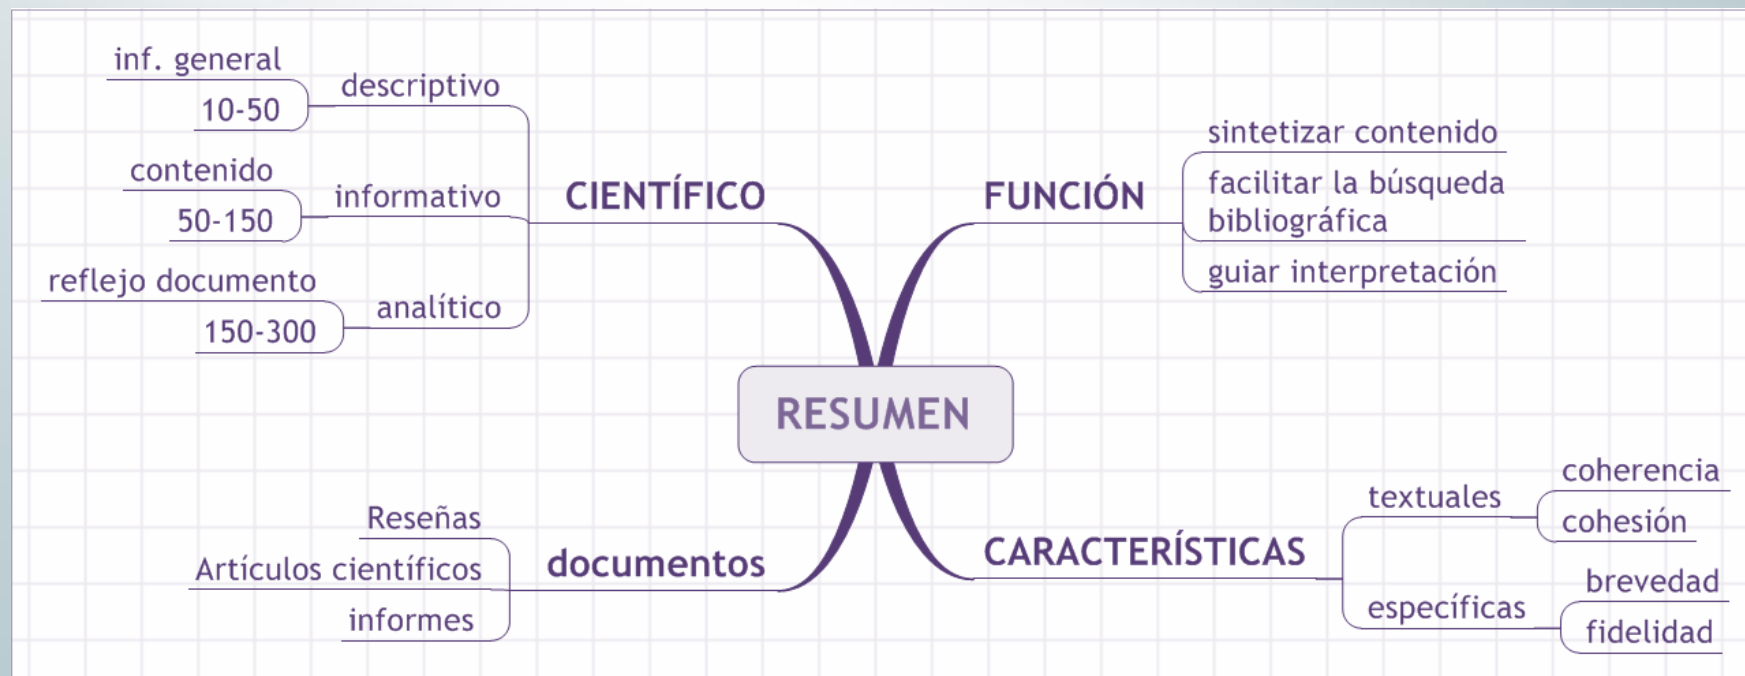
inf. general
10-50
descriptivo
contenido
50-150
informativo
reflejo documento
150-300
analítico
CIENTÍFICO

FUNCIÓN
sintetizar contenido
facilitar la búsqueda bibliográfica
guiar interpretación

RESUMEN

Reseñas
Artículos científicos
informes
documentos

CARACTERÍSTICAS
textuales
coherencia
cohesión
específicas
brevedad
fidelidad